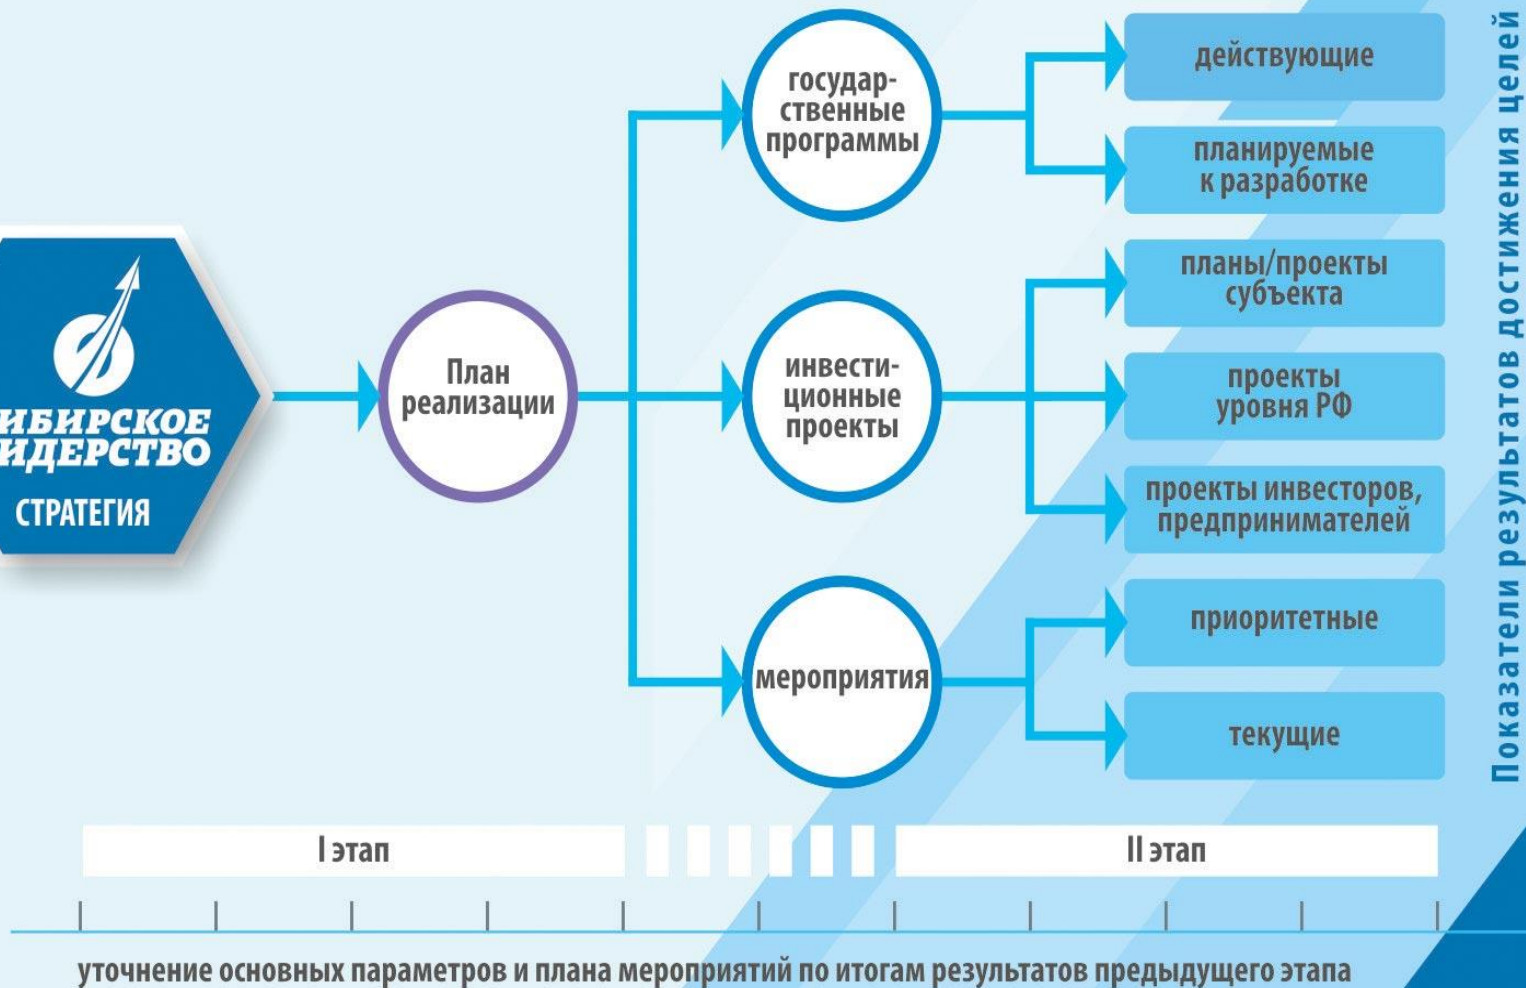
ИБИРСКОЕ
ИДЕРСТВО
СТРАТЕГИЯ

План реализации

государственные программы

инвестиционные проекты

мероприятия

действующие

планируемые к разработке

планы/проекты субъекта

проекты уровня РФ

проекты инвесторов, предпринимателей

приоритетные

текущие

Показатели результатов достижения целей

I этап

II этап

уточнение основных параметров и плана мероприятий по итогам результатов предыдущего этапа